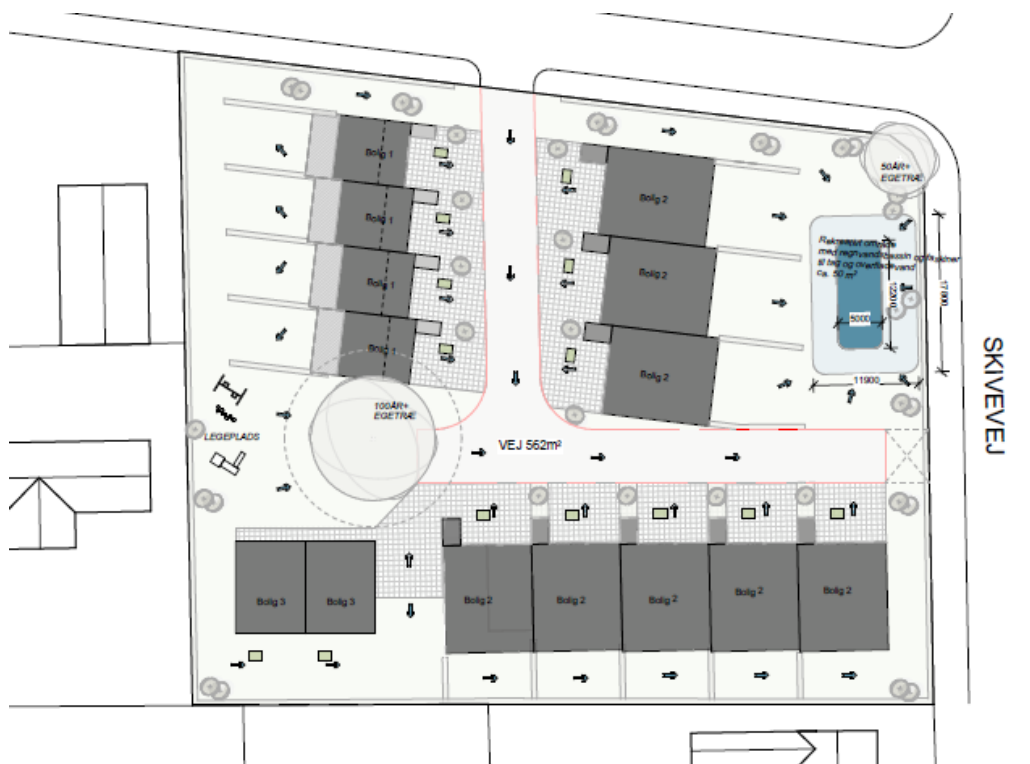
Bolig 1
Bolig 1
Bolig 1
Bolig 1
Bolig 2
Bolig 2
Bolig 2
50ÅR+ EGETRÆ
Rekreativt område med regnvandsbassin opsamler til tag og overfladevand ca. 50 m²
12000
5000
17000
11900
SKIVEVEJ
100ÅR+ EGETRÆ
LEGEPLADS
VEJ 562m²
Bolig 3
Bolig 3
Bolig 2
Bolig 2
Bolig 2
Bolig 2
Bolig 2